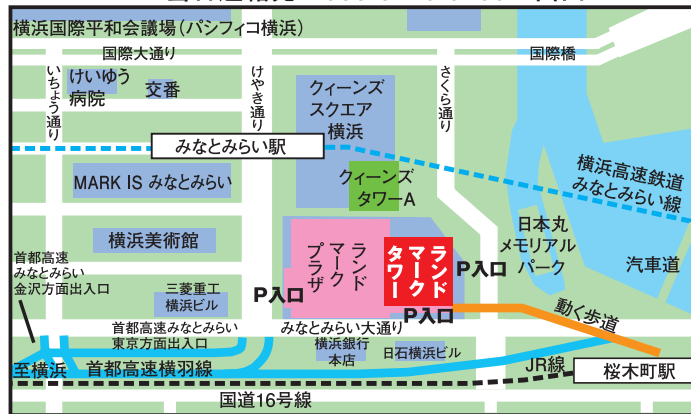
横浜国際平和会議場（パシフィコ横浜）

国際大通り

国際橋

いちょう通り

けいゆう病院

交番

けやき通り

クィーンズスクエア横浜

さくら通り

みなとみらい駅

横浜高速鉄道みなとみらい線

MARK IS みなとみらい

クィーンズタワーA

横浜美術館

日本丸メモリアルパーク

ランドマークプラザ

ランドマークタワー

汽車道

首都高速みなとみらい金沢方面出入口

三菱重工横浜ビル

P入口

P入口

P入口

動く歩道

首都高速みなとみらい東京方面出入口

みなとみらい大通り

横浜銀行本店

日石横浜ビル

至横浜

首都高速横羽線

JR線

桜木町駅

国道16号線